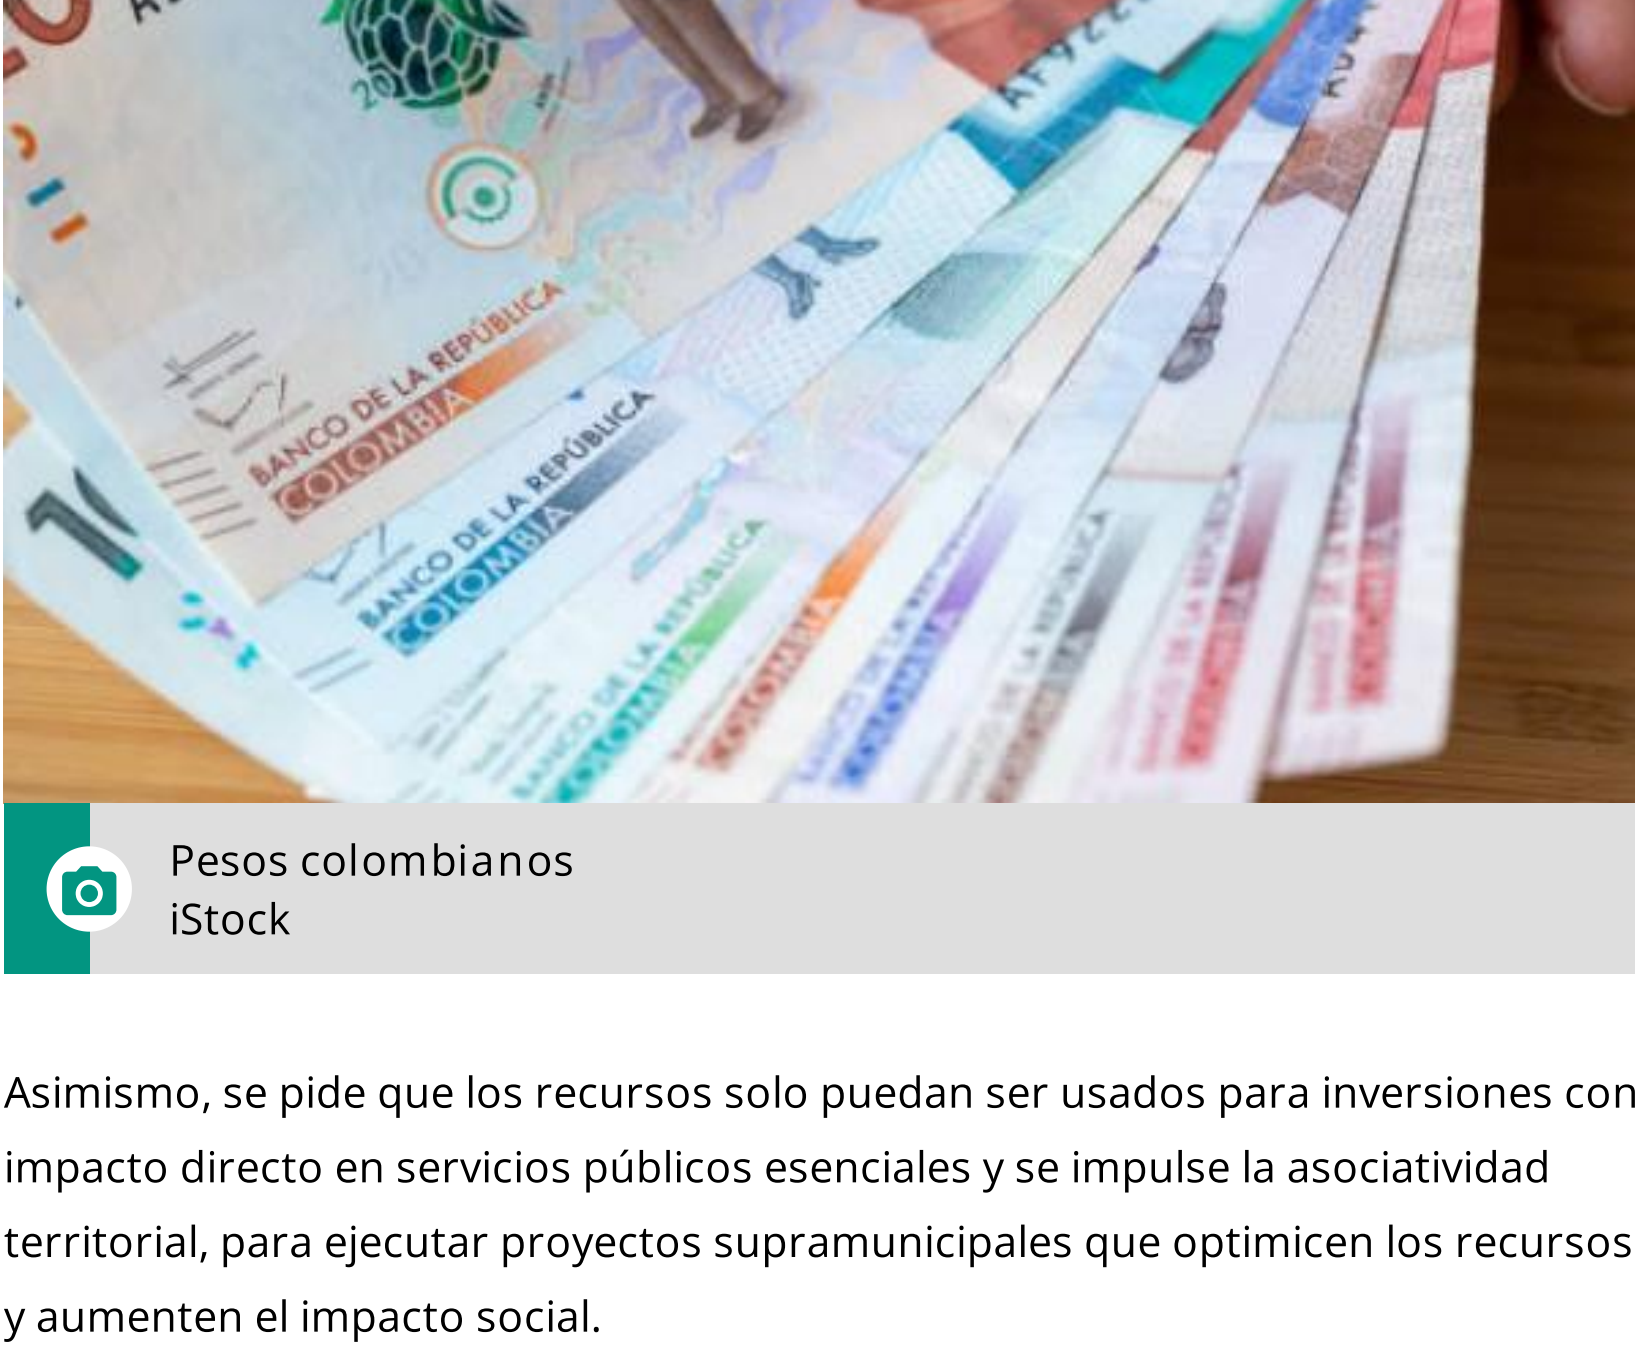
BANCO DE LA REPÚBLICA
COLOMBIA
BANCO DE LA REPÚBLICA
COLOMBIA
BANCO DE LA REPÚBLICA
COLOMBIA

Pesos colombianos
iStock

Asimismo, se pide que los recursos solo puedan ser usados para inversiones con impacto directo en servicios públicos esenciales y se impulse la asociatividad territorial, para ejecutar proyectos supramunicipales que optimicen los recursos y aumenten el impacto social.